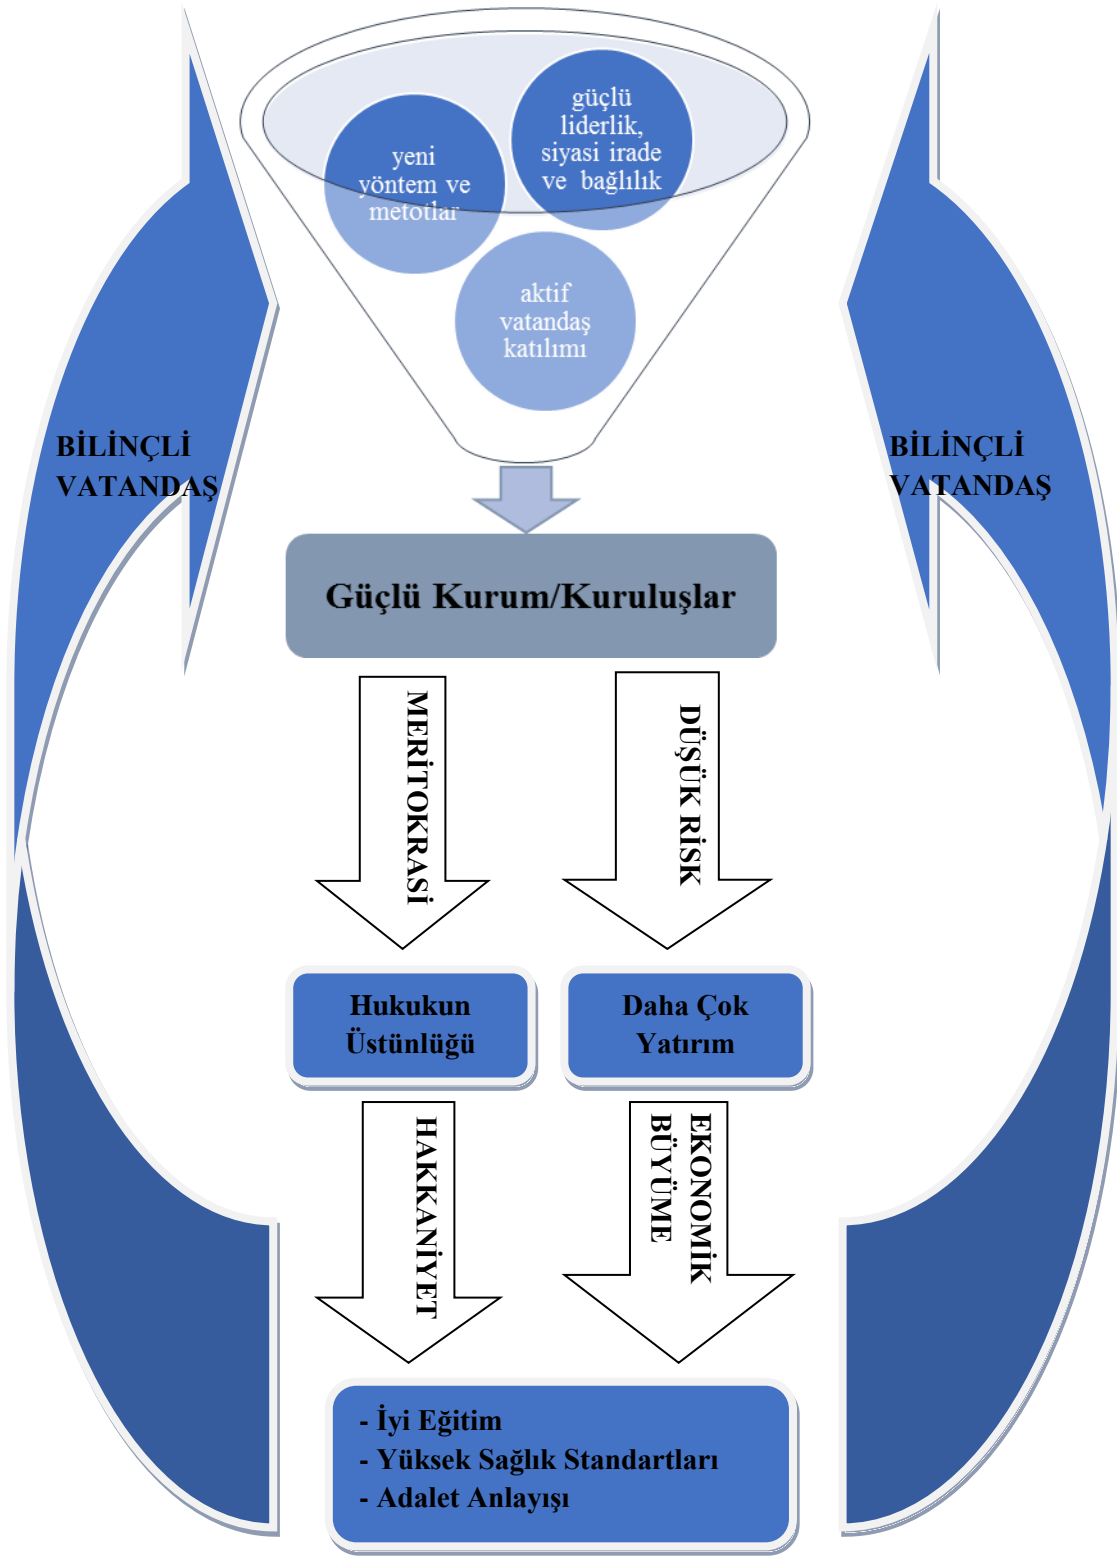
güçlü liderlik, siyasi irade ve bağlılık

yeni yöntem ve metotlar

aktif vatandaş katılımı

BİLİNÇLİ VATANDAŞ

BİLİNÇLİ VATANDAŞ

Güçlü Kurum/Kuruluşlar

MERİTOKRASİ

DÜŞÜK RİSK

Hukukun Üstünlüğü

Daha Çok Yatırım

HAKKANİYET

EKONOMİK BÜYÜME

- İyi Eğitim
- Yüksek Sağlık Standartları
- Adalet Anlayışı